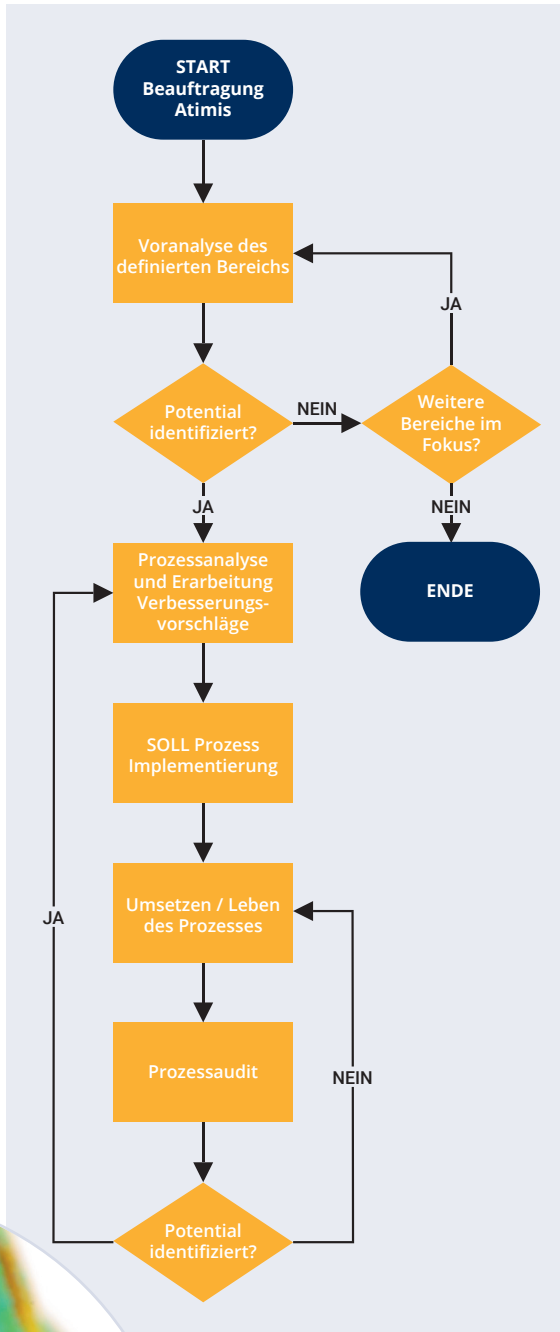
START Beauftragung Atimis

Voranalyse des definierten Bereichs

JA

Potential identifiziert?

NEIN

Weitere Bereiche im Fokus?

JA

NEIN

Prozessanalyse und Erarbeitung Verbesserungsvorschläge

ENDE

SOLL Prozess Implementierung

JA

Umsetzen / Leben des Prozesses

Prozessaudit

NEIN

Potential identifiziert?